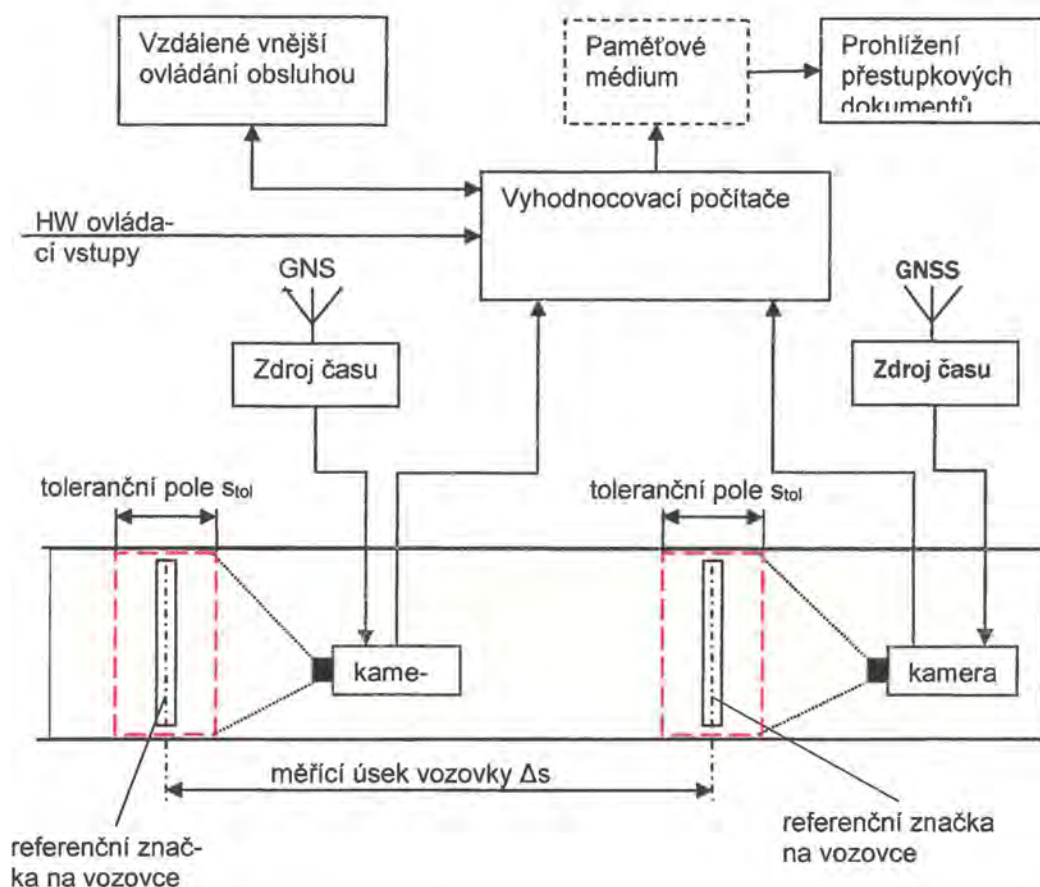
Vzdálené vnější ovládání obsluhou

Paměťové médium

Prohlížení přestupkových dokumentů

Vyhodnocovací počítače

HW ovládací vstupy

GNS

GNSS

Zdroj času

Zdroj času

toleranční pole $s_{tol}$

toleranční pole $s_{tol}$

kame-

kamera

měřící úsek vozovky Δs

referenční značka na vozovce

referenční značka na vozovce